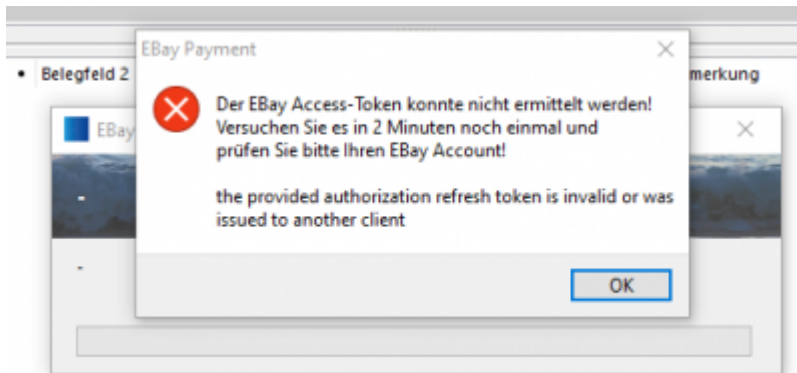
EBay Payment

Belegfeld 2

merkung

EBay

Der EBay Access-Token konnte nicht ermittelt werden! Versuchen Sie es in 2 Minuten noch einmal und prüfen Sie bitte Ihren EBay Account!

the provided authorization refresh token is invalid or was issued to another client

OK

-

-